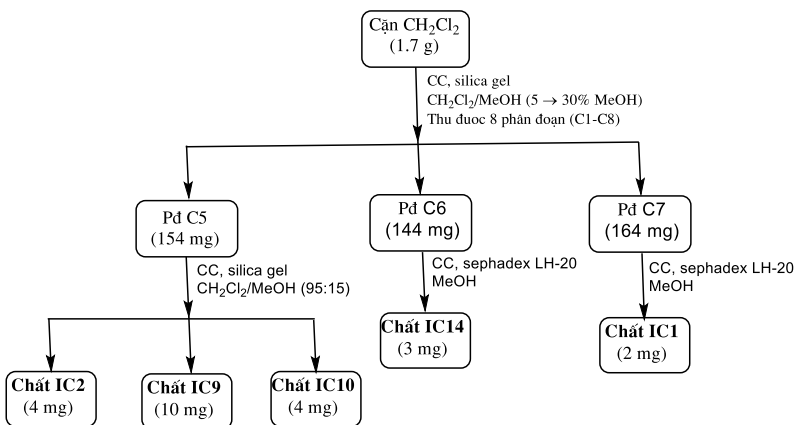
Cặn $CH_2Cl_2$
(1.7 g)

CC, silica gel
$CH_2Cl_2$/MeOH (5 → 30% MeOH)
Thu duoc 8 phân đoạn (C1-C8)

Pđ C5
(154 mg)

CC, silica gel
$CH_2Cl_2$/MeOH (95:15)

Chất IC2
(4 mg)

Chất IC9
(10 mg)

Chất IC10
(4 mg)

Pđ C6
(144 mg)

CC, sephadex LH-20
MeOH

Chất IC14
(3 mg)

Pđ C7
(164 mg)

CC, sephadex LH-20
MeOH

Chất IC1
(2 mg)